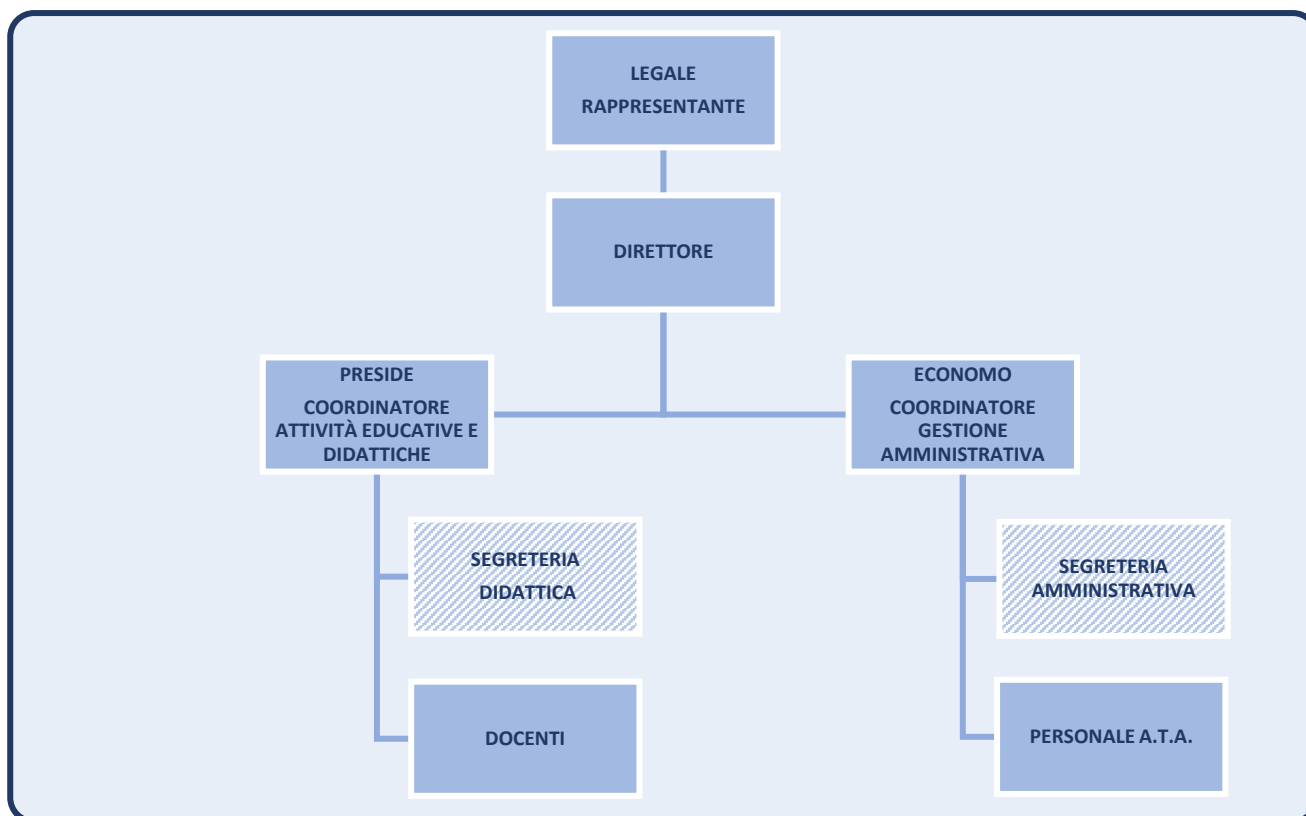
LEGALE RAPPRESENTANTE

DIRETTORE

PRESIDE
COORDINATORE ATTIVITÀ EDUCATIVE E DIDATTICHE

ECONOMO
COORDINATORE GESTIONE AMMINISTRATIVA

SEGRETERIA DIDATTICA

DOCENTI

SEGRETERIA AMMINISTRATIVA

PERSONALE A.T.A.